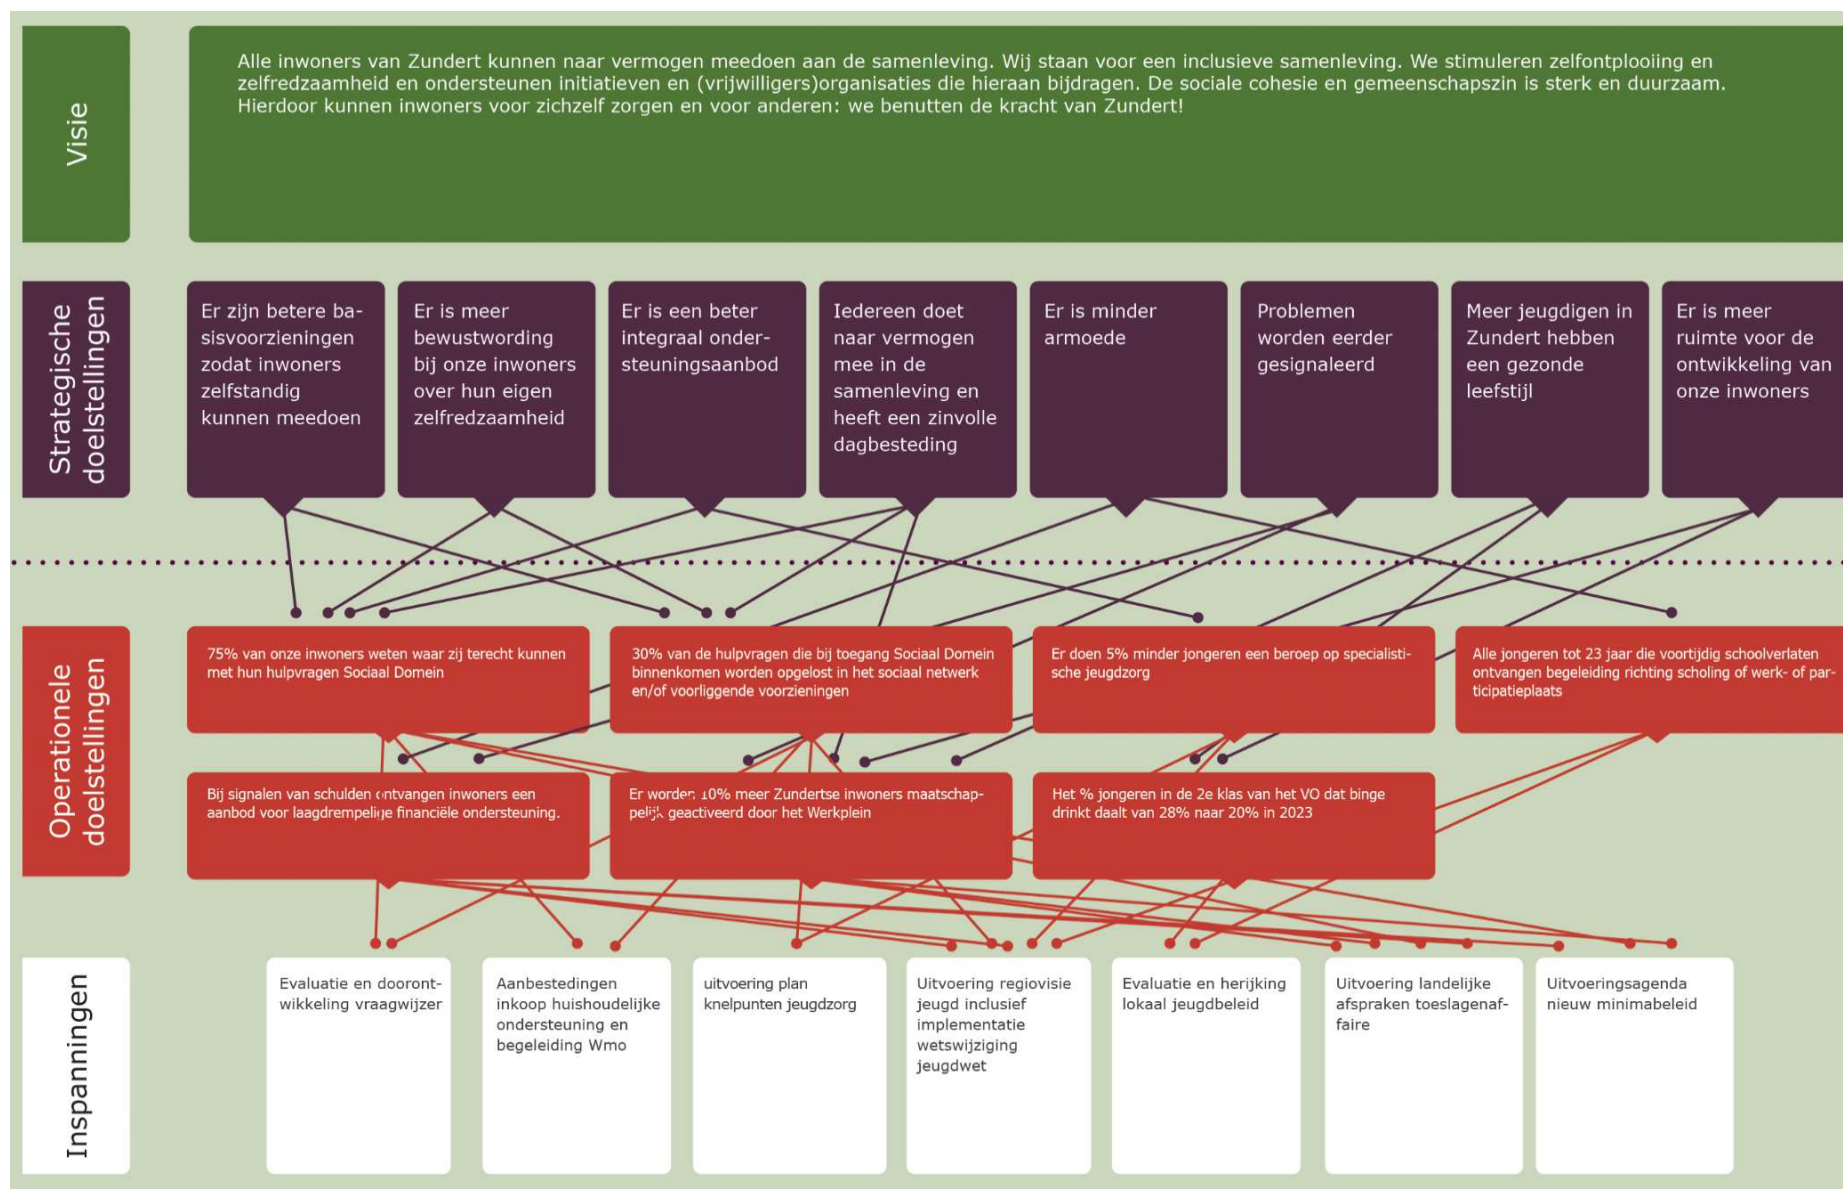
Visie

Alle inwoners van Zundert kunnen naar vermogen meedoen aan de samenleving. Wij staan voor een inclusieve samenleving. We stimuleren zelfontplooiing en zelfredzaamheid en ondersteunen initiatieven en (vrijwilligers)organisaties die hieraan bijdragen. De sociale cohesie en gemeenschapszin is sterk en duurzaam. Hierdoor kunnen inwoners voor zichzelf zorgen en voor anderen: we benutten de kracht van Zundert!

Strategische doelstellingen

Er zijn betere basisvoorzieningen zodat inwoners zelfstandig kunnen meedoen

Er is meer bewustwording bij onze inwoners over hun eigen zelfredzaamheid

Er is een beter integraal ondersteuningsaanbod

Iedereen doet naar vermogen mee in de samenleving en heeft een zinvolle dagbesteding

Er is minder armoede

Problemen worden eerder gesignaleerd

Meer jeugdigen in Zundert hebben een gezonde leefstijl

Er is meer ruimte voor de ontwikkeling van onze inwoners

Operationele doelstellingen

75% van onze inwoners weten waar zij terecht kunnen met hun hulpvragen Sociaal Domein

30% van de hulpvragen die bij toegang Sociaal Domein binnenkomen worden opgelost in het sociaal netwerk en/of voorliggende voorzieningen

Er doen 5% minder jongeren een beroep op specialistische jeugdzorg

Alle jongeren tot 23 jaar die voortijdig schoolverlaten ontvangen begeleiding richting scholing of werk- of participatieplaats

Bij signalen van schulden ontvangen inwoners een aanbod voor laagdrempelige financiële ondersteuning.

Er worden 10% meer Zundertse inwoners maatschappelijk geactiveerd door het Werkplein

Het % jongeren in de 2e klas van het VO dat binge drinkt daalt van 28% naar 20% in 2023

Inspanningen

Evaluatie en doorontwikkeling vraagwijzer

Aanbestedingen inkoop huishoudelijke ondersteuning en begeleiding Wmo

uitvoering plan knelpunten jeugdzorg

Uitvoering regiovisie jeugd inclusief implementatie wetswijziging jeugdwet

Evaluatie en herijking lokaal jeugdbeleid

Uitvoering landelijke afspraken toeslagenaffaire

Uitvoeringsagenda nieuw minimabeleid